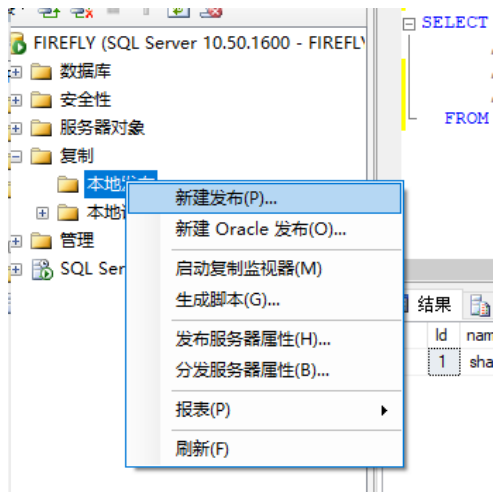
FIREFLY (SQL Server 10.50.1600 - FIREFLY
数据库
安全性
服务器对象
复制
本地发布
本地订
管理
SQL Ser

新建发布(P)...
新建 Oracle 发布(O)...
启动复制监视器(M)
生成脚本(G)...
发布服务器属性(H)...
分发服务器属性(B)...
报表(P)
刷新(F)

SELECT
FROM

结果
Id
nam
1
sha